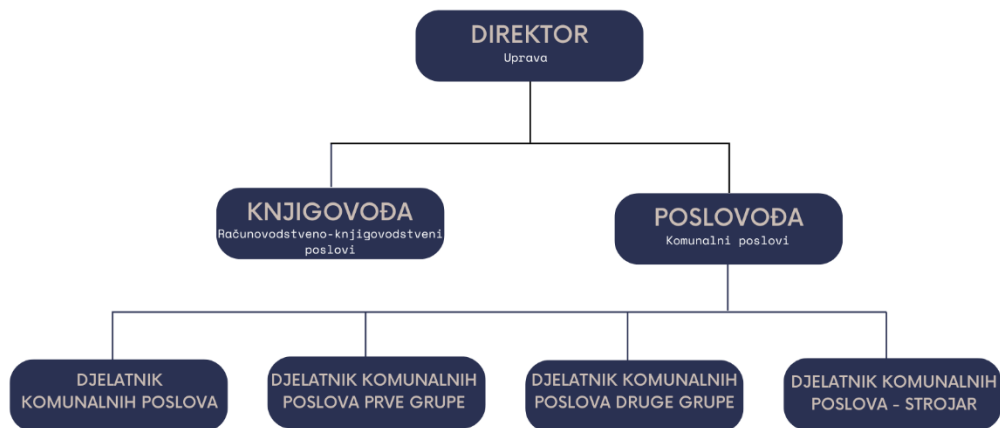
DIREKTOR
Uprava

KNJIGOVOĐA
Računovodstveno-knjigovodstveni poslovi

POSLOVOĐA
Komunalni poslovi

DJELATNIK KOMUNALNIH POSLOVA

DJELATNIK KOMUNALNIH POSLOVA PRVE GRUPE

DJELATNIK KOMUNALNIH POSLOVA DRUGE GRUPE

DJELATNIK KOMUNALNIH POSLOVA - STROJAR